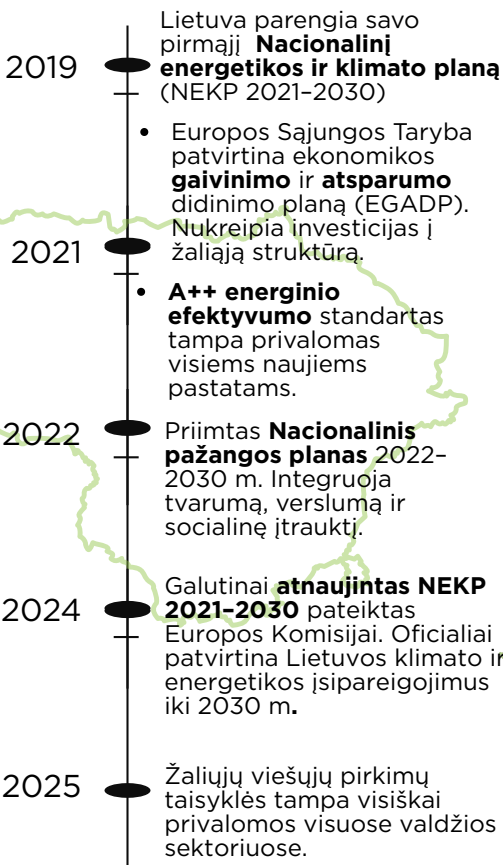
2019

Lietuva parengia savo pirmąjį **Nacionalinį energetikos ir klimato planą** (NEKP 2021–2030)

• Europos Sąjungos Taryba patvirtina ekonomikos **gaivinimo** ir **atsparumo** didinimo planą (EGADP). Nukreipia investicijas į žaliąją struktūrą.

2021

• **A++ energinio efektyvumo** standartas tampa privalomas visiems naujiems pastatams.

2022

Priimtas **Nacionalinis pažangos planas** 2022–2030 m. Integruoja tvarumą, verslumą ir socialinę įtrauktį.

2024

Galutinai **atnaujintas NEKP 2021–2030** pateiktas Europos Komisijai. Oficialiai patvirtina Lietuvos klimato ir energetikos įsipareigojimus iki 2030 m**.**

2025

Žaliųjų viešųjų pirkimų taisyklės tampa visiškai privalomos visuose valdžios sektoriuose.